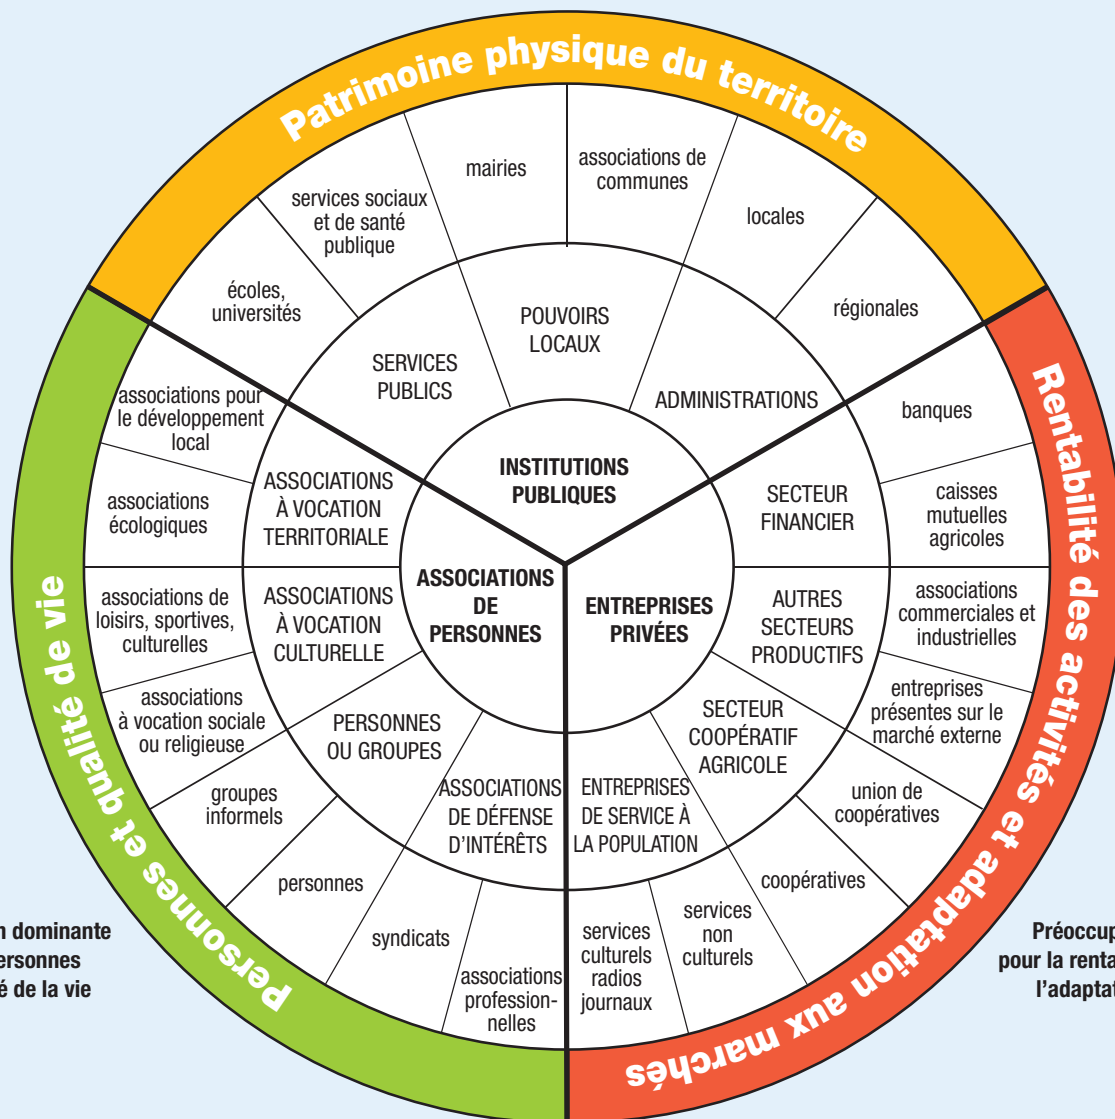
Patrimoine physique du territoire

Rentabilité des activités et adaptation aux marchés

Personnes et qualité de vie

mairies

associations de communes

services sociaux et de santé publique

locales

écoles, universités

régionales

POUVOIRS LOCAUX

SERVICES PUBLICS

ADMINISTRATIONS

associations pour le développement local

banques

INSTITUTIONS PUBLIQUES

associations écologiques

ASSOCIATIONS À VOCATION TERRITORIALE

SECTEUR FINANCIER

caisses mutuelles agricoles

ASSOCIATIONS DE PERSONNES

ENTREPRISES PRIVÉES

associations de loisirs, sportives, culturelles

ASSOCIATIONS À VOCATION CULTURELLE

AUTRES SECTEURS PRODUCTIFS

associations commerciales et industrielles

associations à vocation sociale ou religieuse

PERSONNES OU GROUPES

SECTEUR COOPÉRATIF AGRICOLE

entreprises présentes sur le marché externe

groupes informels

ASSOCIATIONS DE DÉFENSE D'INTÉRÊTS

ENTREPRISES DE SERVICE À LA POPULATION

union de coopératives

personnes

coopératives

syndicats

associations professionnelles

services culturels radios journaux

services non culturels

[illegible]n dominante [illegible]ersonnes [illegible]é de la vie

Préoccup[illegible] pour la renta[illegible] l'adaptat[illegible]